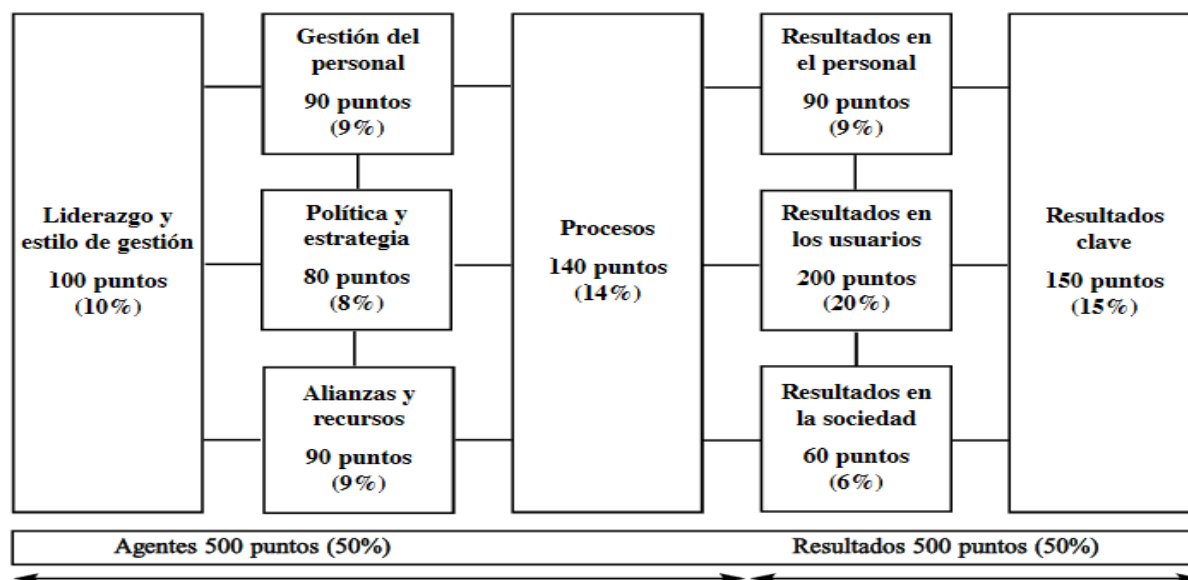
Liderazgo y estilo de gestión
100 puntos
(10%)

Gestión del personal
90 puntos
(9%)

Política y estrategia
80 puntos
(8%)

Alianzas y recursos
90 puntos
(9%)

Procesos
140 puntos
(14%)

Resultados en el personal
90 puntos
(9%)

Resultados en los usuarios
200 puntos
(20%)

Resultados en la sociedad
60 puntos
(6%)

Resultados clave
150 puntos
(15%)

Agentes 500 puntos (50%)

Resultados 500 puntos (50%)